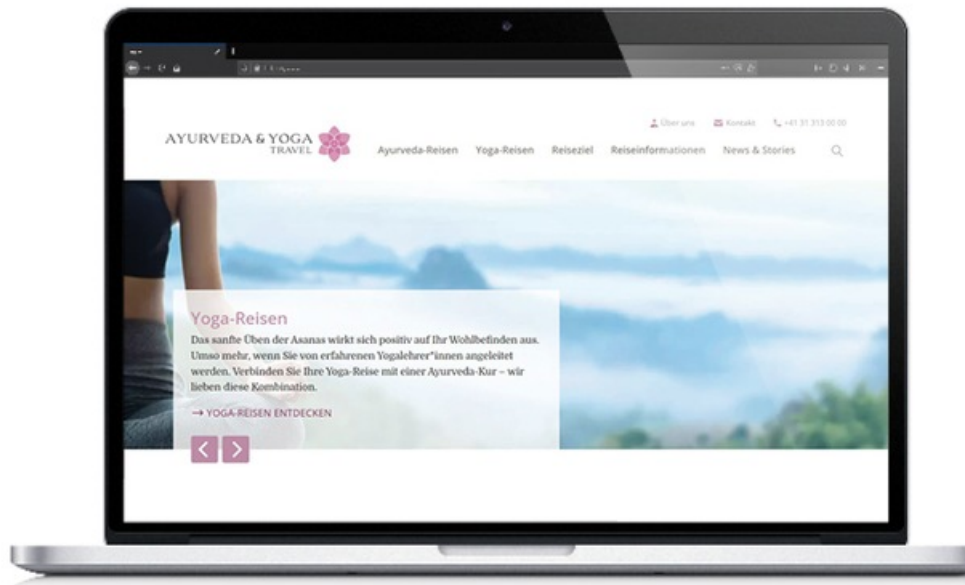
Über uns Kontakt +41 31 313 00 00

AYURVEDA & YOGA TRAVEL

Ayurveda-Reisen Yoga-Reisen Reiseziel Reiseinformationen News & Stories

Yoga-Reisen

Das sanfte Üben der Asanas wirkt sich positiv auf Ihr Wohlbefinden aus. Umso mehr, wenn Sie von erfahrenen Yogalehrer*innen angeleitet werden. Verbinden Sie Ihre Yoga-Reise mit einer Ayurveda-Kur – wir lieben diese Kombination.

→ YOGA-REISEN ENTDECKEN

< >